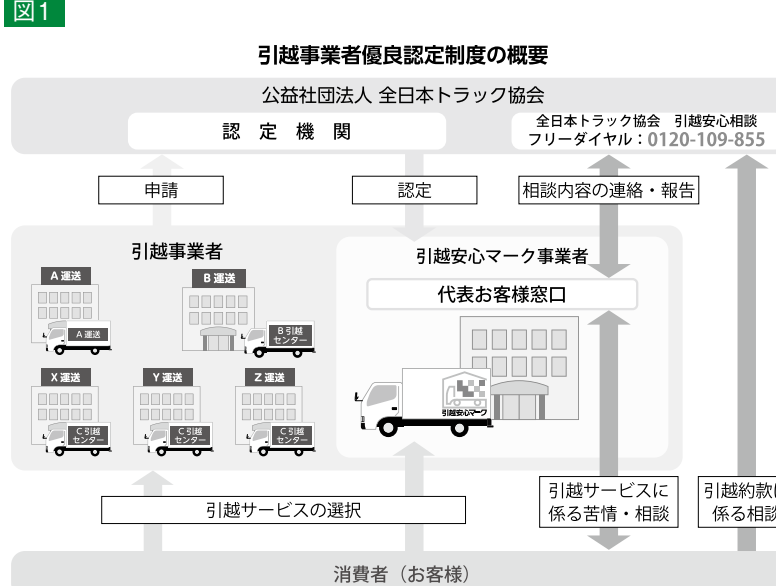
図1

引越事業者優良認定制度の概要

公益社団法人 全日本トラック協会

認 定 機 関

全日本トラック協会 引越安心相談
フリーダイヤル：0120-109-855

申請

認定

相談内容の連絡・報告

引越事業者

A運送

A運送

B運送

B引越センター

X運送

C引越センター

Y運送

C引越センター

Z運送

C引越センター

引越安心マーク事業者

代表お客様窓口

引越安心マーク

引越サービスの選択

引越サービスに係る苦情・相談

引越約款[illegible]係る相談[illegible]

消費者（お客様）